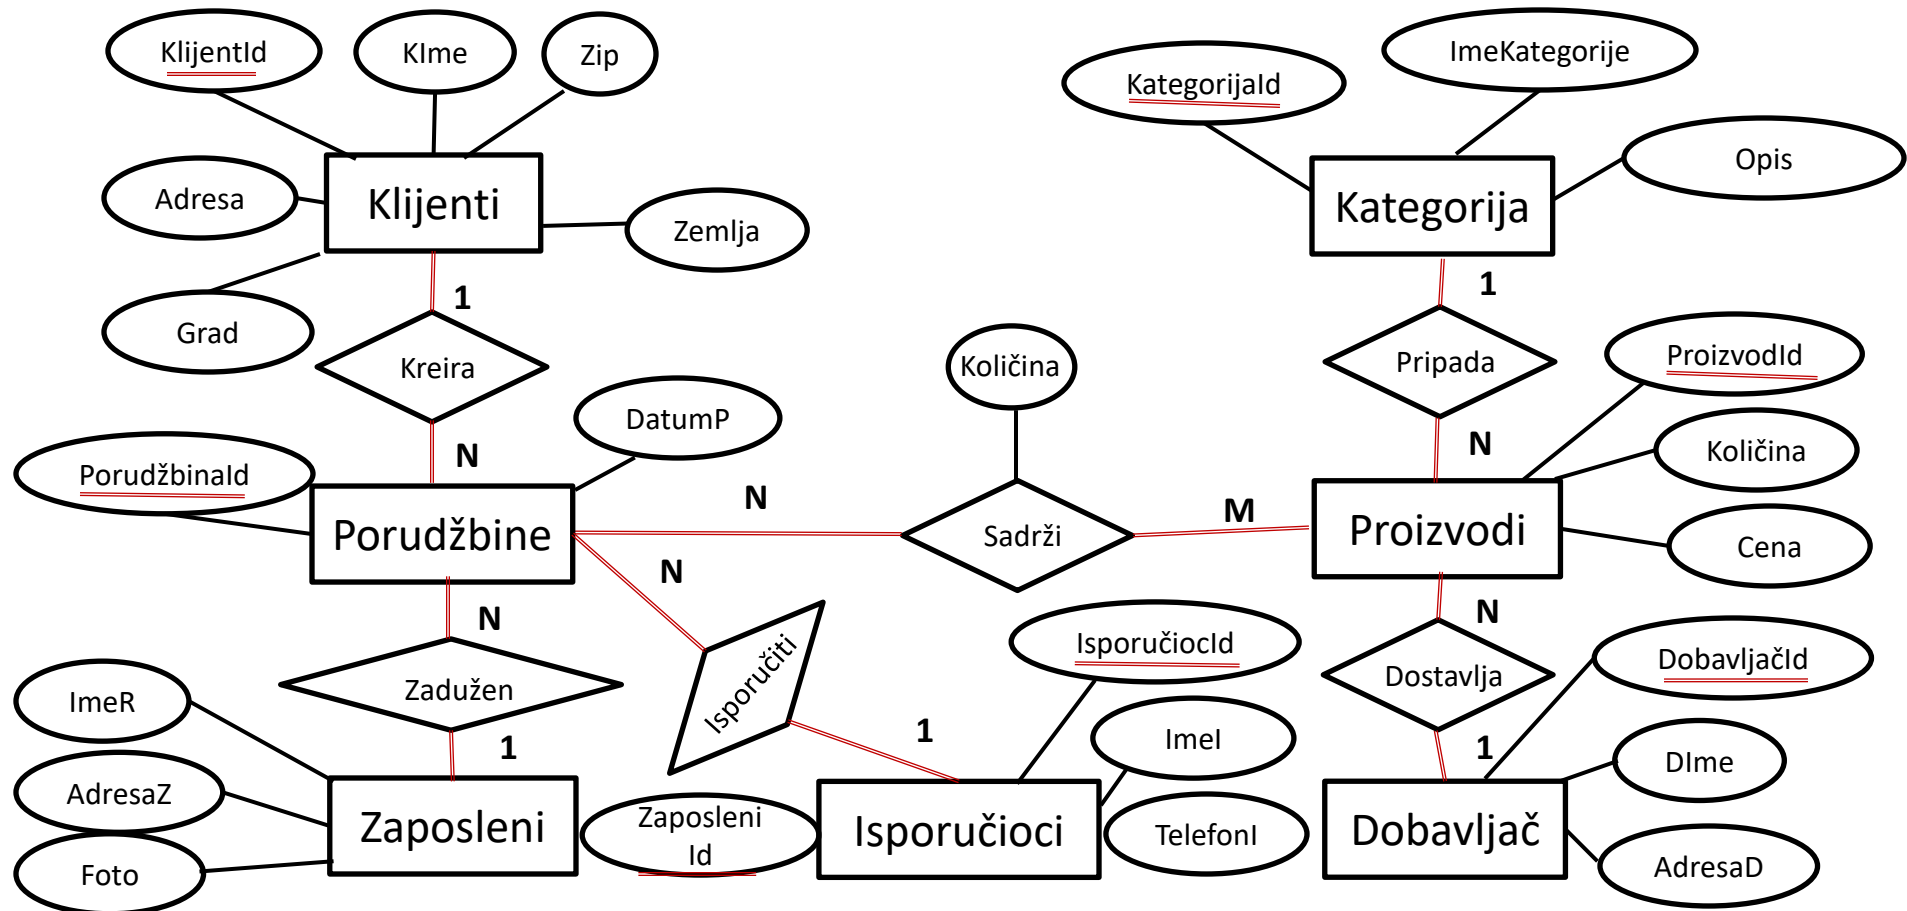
KlijentId
KIme
Zip
Adresa
Klijenti
Zemlja
Grad
1
Kreira
N
DatumP
PorudžbinaId
Porudžbine
N
Količina
Sadrži
M
N
N
Isporučiti
1
Zadužen
1
ImeR
AdresaZ
Foto
Zaposleni
Zaposleni Id
Isporučioci
IsporučiocId
ImeI
TelefonI
KategorijaId
ImeKategorije
Opis
Kategorija
1
Pripada
N
ProizvodId
Količina
Proizvodi
Cena
N
Dostavlja
1
DobavljačId
DIme
Dobavljač
AdresaD